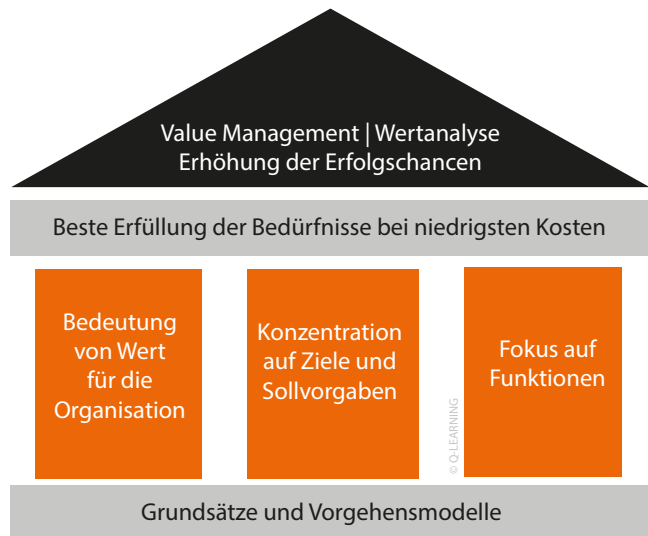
Value Management | Wertanalyse
Erhöhung der Erfolgschancen

Beste Erfüllung der Bedürfnisse bei niedrigsten Kosten

Bedeutung von Wert für die Organisation

Konzentration auf Ziele und Sollvorgaben

© Q-LEARNING

Fokus auf Funktionen

Grundsätze und Vorgehensmodelle